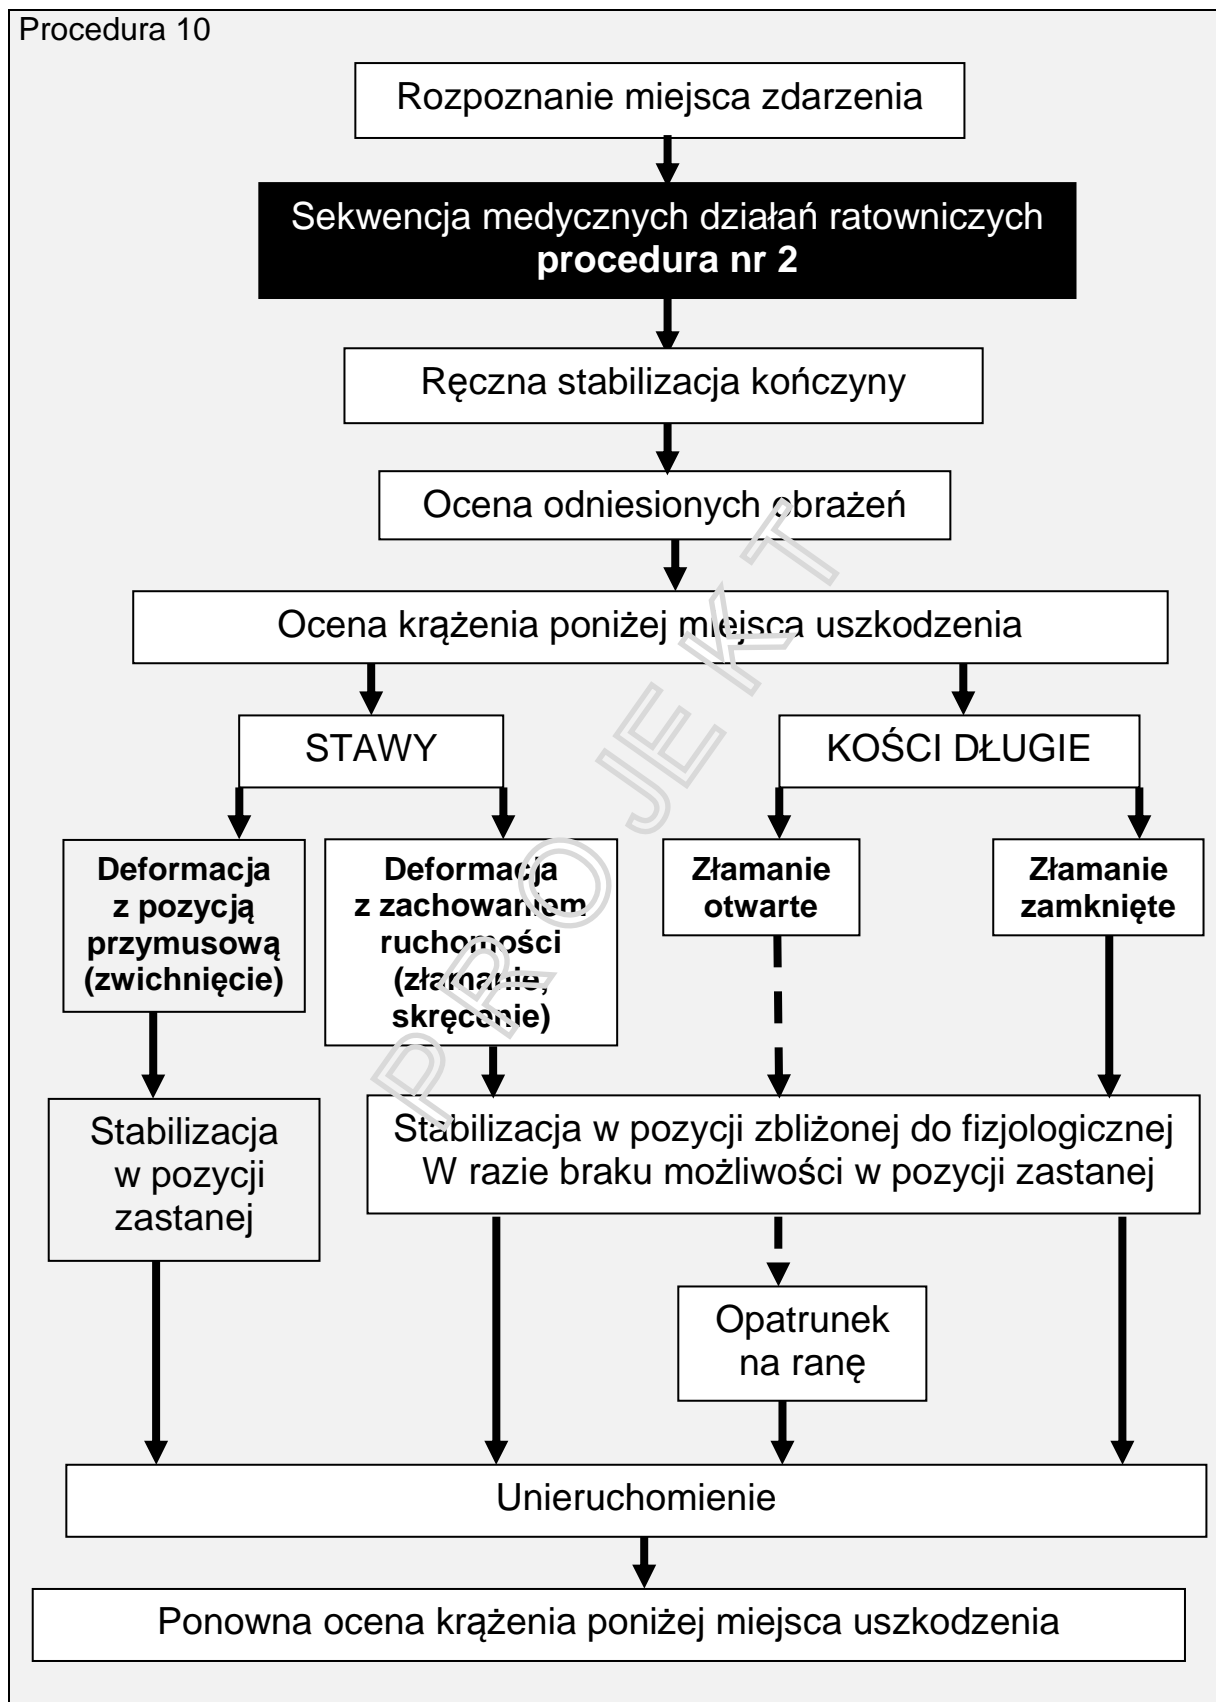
Procedura 10

Rozpoznanie miejsca zdarzenia

Sekwencja medycznych działań ratowniczych **procedura nr 2**

Ręczna stabilizacja kończyny

Ocena odniesionych obrażeń

Ocena krążenia poniżej miejsca uszkodzenia

STAWY

KOŚCI DŁUGIE

**Deformacja z pozycją przymusową (zwichnięcie)**

**Deformacja z zachowaniem ruchomości (złamanie, skręcenie)**

**Złamanie otwarte**

**Złamanie zamknięte**

Stabilizacja w pozycji zastanej

Stabilizacja w pozycji zbliżonej do fizjologicznej W razie braku możliwości w pozycji zastanej

Opatrunek na ranę

Unieruchomienie

Ponowna ocena krążenia poniżej miejsca uszkodzenia

PROJEKT